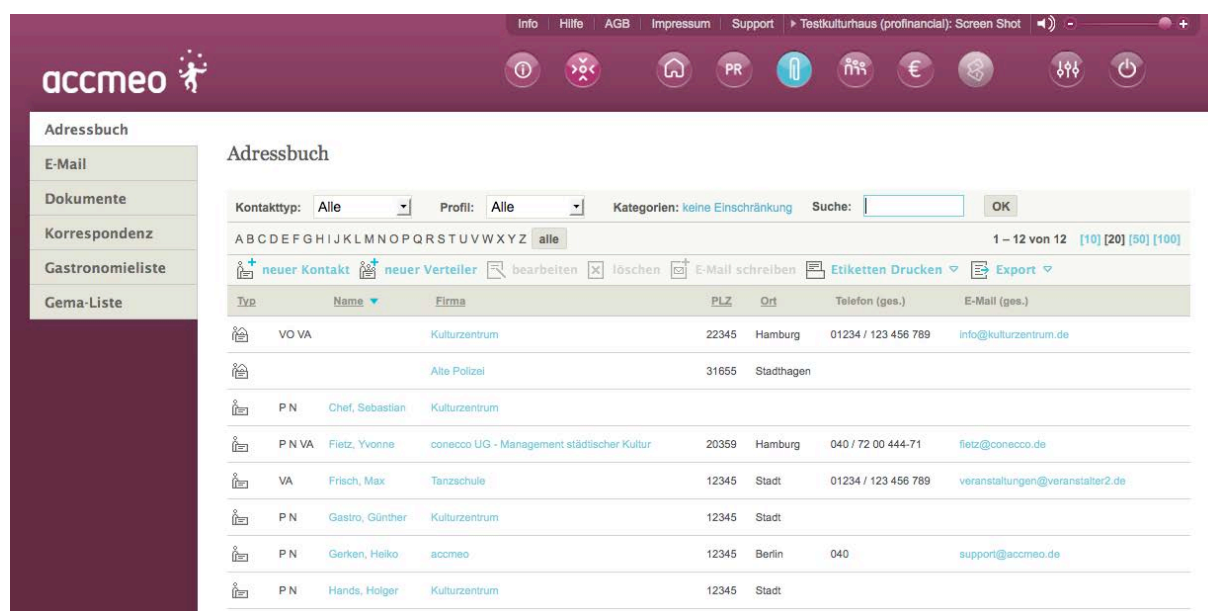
Info | Hilfe | AGB | Impressum | Support | ▸ Testkulturhaus (profinancial): Screen Shot

accmeo

PR

€

Adressbuch
E-Mail
Dokumente
Korrespondenz
Gastronomieliste
Gema-Liste

Adressbuch

Kontakttyp: Alle | Profil: Alle | Kategorien: keine Einschränkung | Suche: | OK

A B C D E F G H I J K L M N O P Q R S T U V W X Y Z alle

1 – 12 von 12 [10] [20] [50] [100]

neuer Kontakt | neuer Verteiler | bearbeiten | löschen | E-Mail schreiben | Etiketten Drucken ▽ | Export ▽

| Typ | | Name ▼ | Firma | PLZ | Ort | Telefon (ges.) | E-Mail (ges.) |
|---|---|---|---|---|---|---|---|
| | VO VA | | Kulturzentrum | 22345 | Hamburg | 01234 / 123 456 789 | info@kulturzentrum.de |
| | | | Alte Polizei | 31655 | Stadthagen | | |
| | P N | Chef, Sebastian | Kulturzentrum | | | | |
| | P N VA | Fietz, Yvonne | conecco UG - Management städtischer Kultur | 20359 | Hamburg | 040 / 72 00 444-71 | fietz@conecco.de |
| | VA | Frisch, Max | Tanzschule | 12345 | Stadt | 01234 / 123 456 789 | veranstaltungen@veranstalter2.de |
| | P N | Gastro, Günther | Kulturzentrum | 12345 | Stadt | | |
| | P N | Gerken, Heiko | accmeo | 12345 | Berlin | 040 | support@accmeo.de |
| | P N | Hands, Holger | Kulturzentrum | 12345 | Stadt | | |